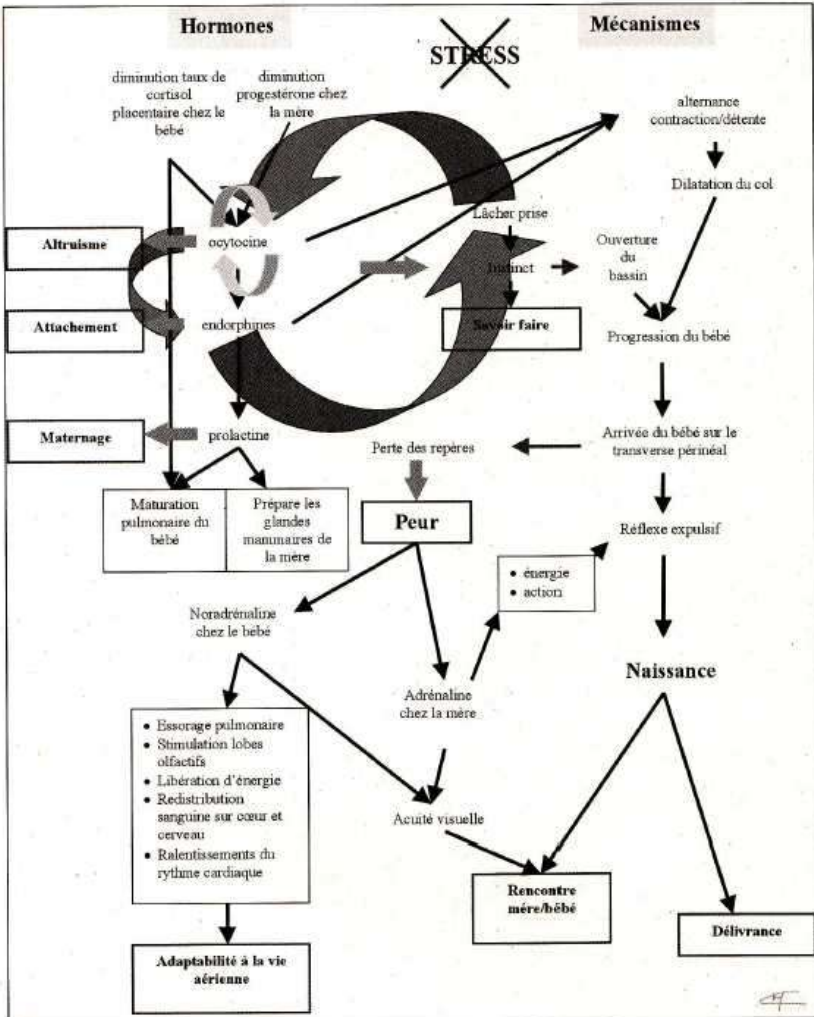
Hormones

STRESS

Mécanismes

diminution taux de cortisol placentaire chez le bébé

diminution progestérone chez la mère

alternance contraction/détente

Dilatation du col

Lâcher prise

Altruisme

ocytocine

Instinct

Ouverture du bassin

Attachement

endorphines

Savoir faire

Progression du bébé

Maternage

prolactine

Perte des repères

Arrivée du bébé sur le transverse périnéal

Maturation pulmonaire du bébé

Prépare les glandes mammaires de la mère

Peur

Réflexe expulsif

• énergie
• action

Noradrénaline chez le bébé

Naissance

Adrénaline chez la mère

• Essorage pulmonaire
• Stimulation lobes olfactifs
• Libération d'énergie
• Redistribution sanguine sur cœur et cerveau
• Ralentissements du rythme cardiaque

Acuité visuelle

Rencontre mère/bébé

Délivrance

Adaptabilité à la vie aérienne